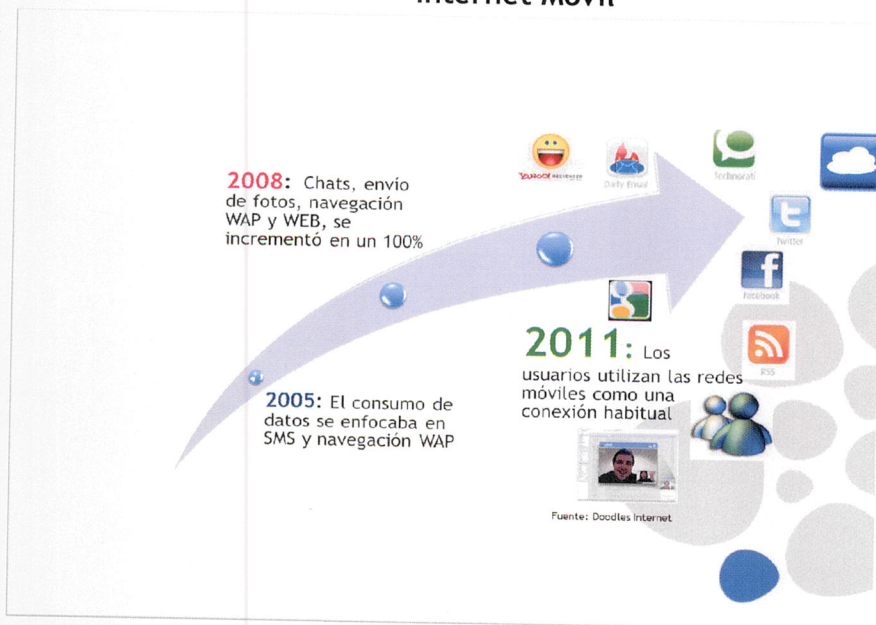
Internet Móvil

2008: Chats, envío de fotos, navegación WAP y WEB, se incrementó en un 100%

2005: El consumo de datos se enfocaba en SMS y navegación WAP

YAHOO! MESSENGER

Daily Email

Technorati

Twitter

Facebook

RSS

2011: Los usuarios utilizan las redes móviles como una conexión habitual

Fuente: Doodles Internet